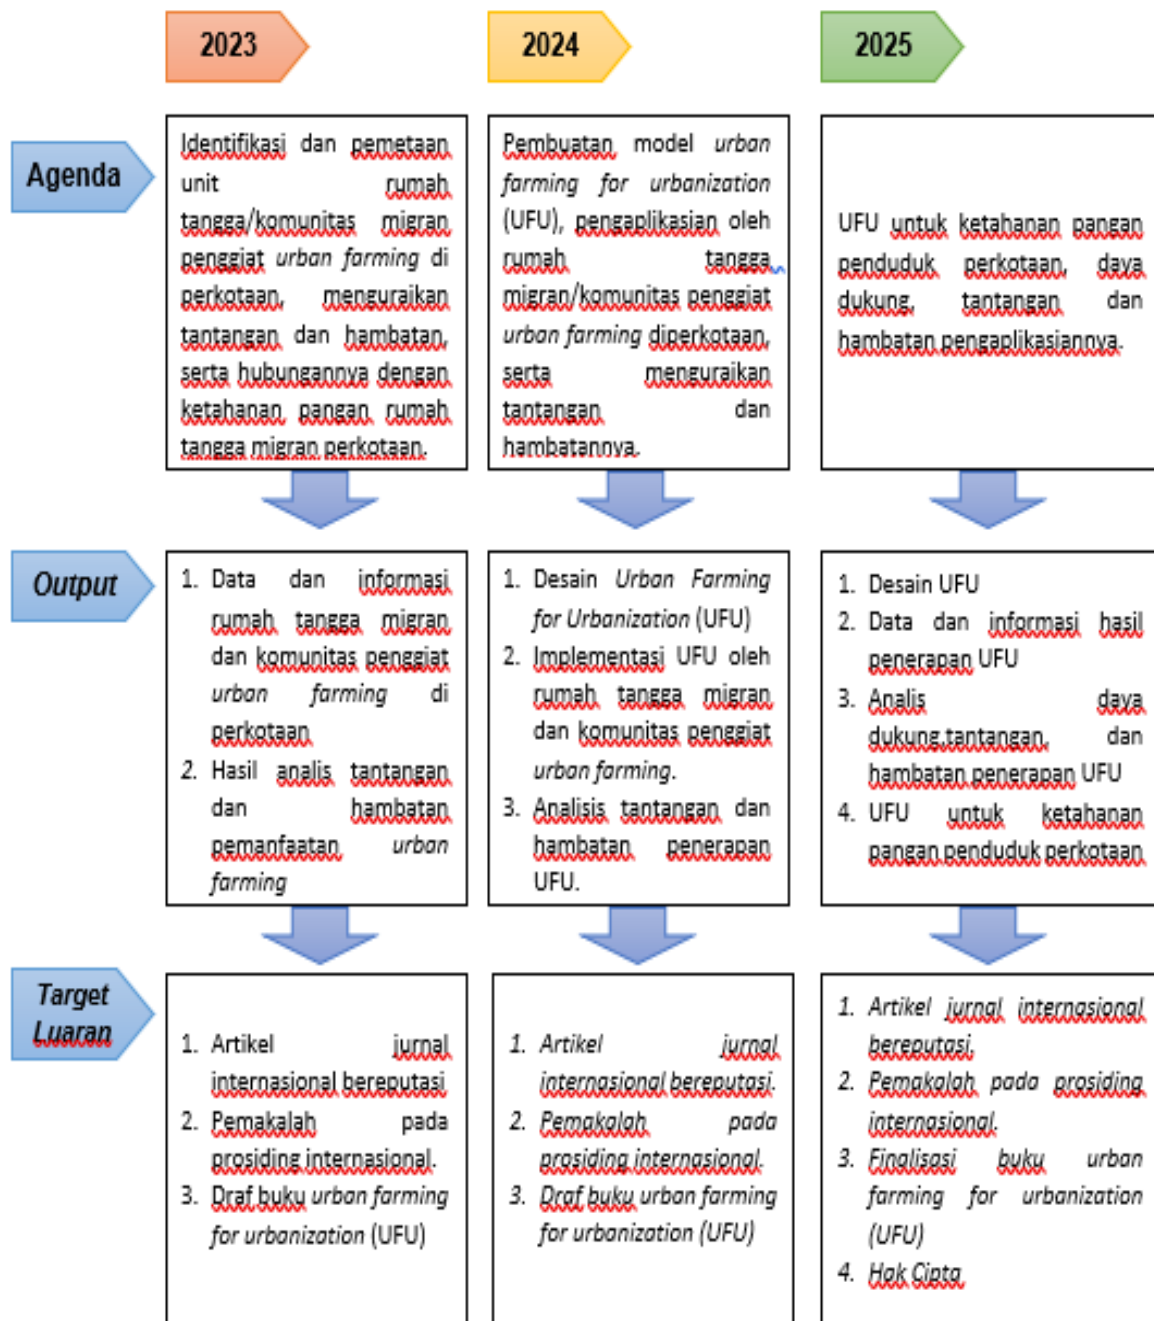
2023

2024

2025

Agenda

Identifikasi dan pemetaan unit rumah tangga/komunitas migran penggiat *urban farming* di perkotaan, menguraikan tantangan dan hambatan, serta hubungannya dengan ketahanan pangan rumah tangga migran perkotaan.

Pembuatan model *urban farming for urbanization* (UFU), pengaplikasian oleh rumah tangga migran/komunitas penggiat *urban farming* diperkotaan, serta menguraikan tantangan dan hambatannya.

UFU untuk ketahanan pangan penduduk perkotaan, daya dukung, tantangan dan hambatan pengaplikasiannya.

*Output*

1. Data dan informasi rumah tangga migran dan komunitas penggiat *urban farming* di perkotaan
2. Hasil analis tantangan dan hambatan pemanfaatan *urban farming*

1. Desain *Urban Farming for Urbanization* (UFU)
2. Implementasi UFU oleh rumah tangga migran dan komunitas penggiat *urban farming*.
3. Analisis tantangan dan hambatan penerapan UFU.

1. Desain UFU
2. Data dan informasi hasil penerapan UFU
3. Analis daya dukung,tantangan, dan hambatan penerapan UFU
4. UFU untuk ketahanan pangan penduduk perkotaan

*Target Luaran*

1. Artikel jurnal internasional bereputasi
2. Pemakalah pada prosiding internasional.
3. Draf buku *urban farming for urbanization* (UFU)

1. *Artikel jurnal internasional bereputasi.*
2. *Pemakalah pada prosiding internasional.*
3. *Draf buku urban farming for urbanization (UFU)*

1. *Artikel jurnal internasional bereputasi.*
2. *Pemakalah pada prosiding internasional.*
3. *Finalisasi buku urban farming for urbanization (UFU)*
4. *Hak Cipta.*